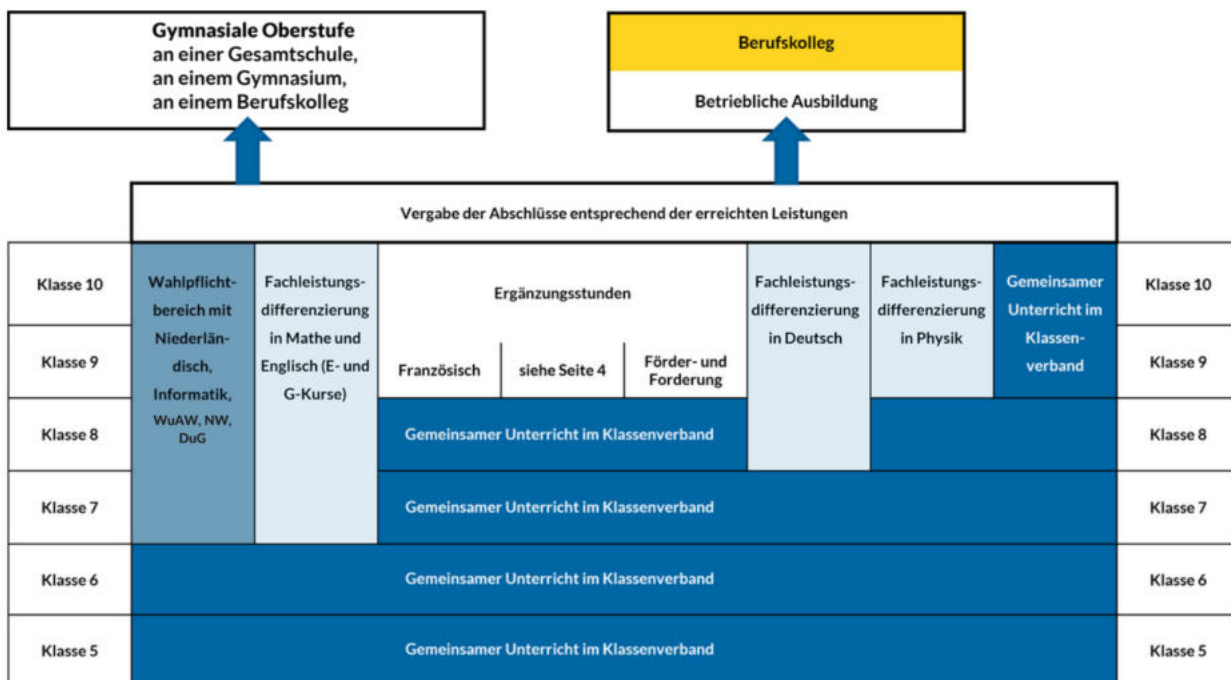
Gymnasiale Oberstufe
an einer Gesamtschule,
an einem Gymnasium,
an einem Berufskolleg

Berufskolleg

Betriebliche Ausbildung

Vergabe der Abschlüsse entsprechend der erreichten Leistungen

Klasse 10

Klasse 9

Klasse 8

Klasse 7

Klasse 6

Klasse 5

Wahlpflichtbereich mit Niederländisch, Informatik, WuAW, NW, DuG

Fachleistungsdifferenzierung in Mathe und Englisch (E- und G-Kurse)

Ergänzungsstunden

Französisch

siehe Seite 4

Förder- und Forderung

Fachleistungsdifferenzierung in Deutsch

Fachleistungsdifferenzierung in Physik

Gemeinsamer Unterricht im Klassenverband

Gemeinsamer Unterricht im Klassenverband

Gemeinsamer Unterricht im Klassenverband

Gemeinsamer Unterricht im Klassenverband

Gemeinsamer Unterricht im Klassenverband

Klasse 10

Klasse 9

Klasse 8

Klasse 7

Klasse 6

Klasse 5